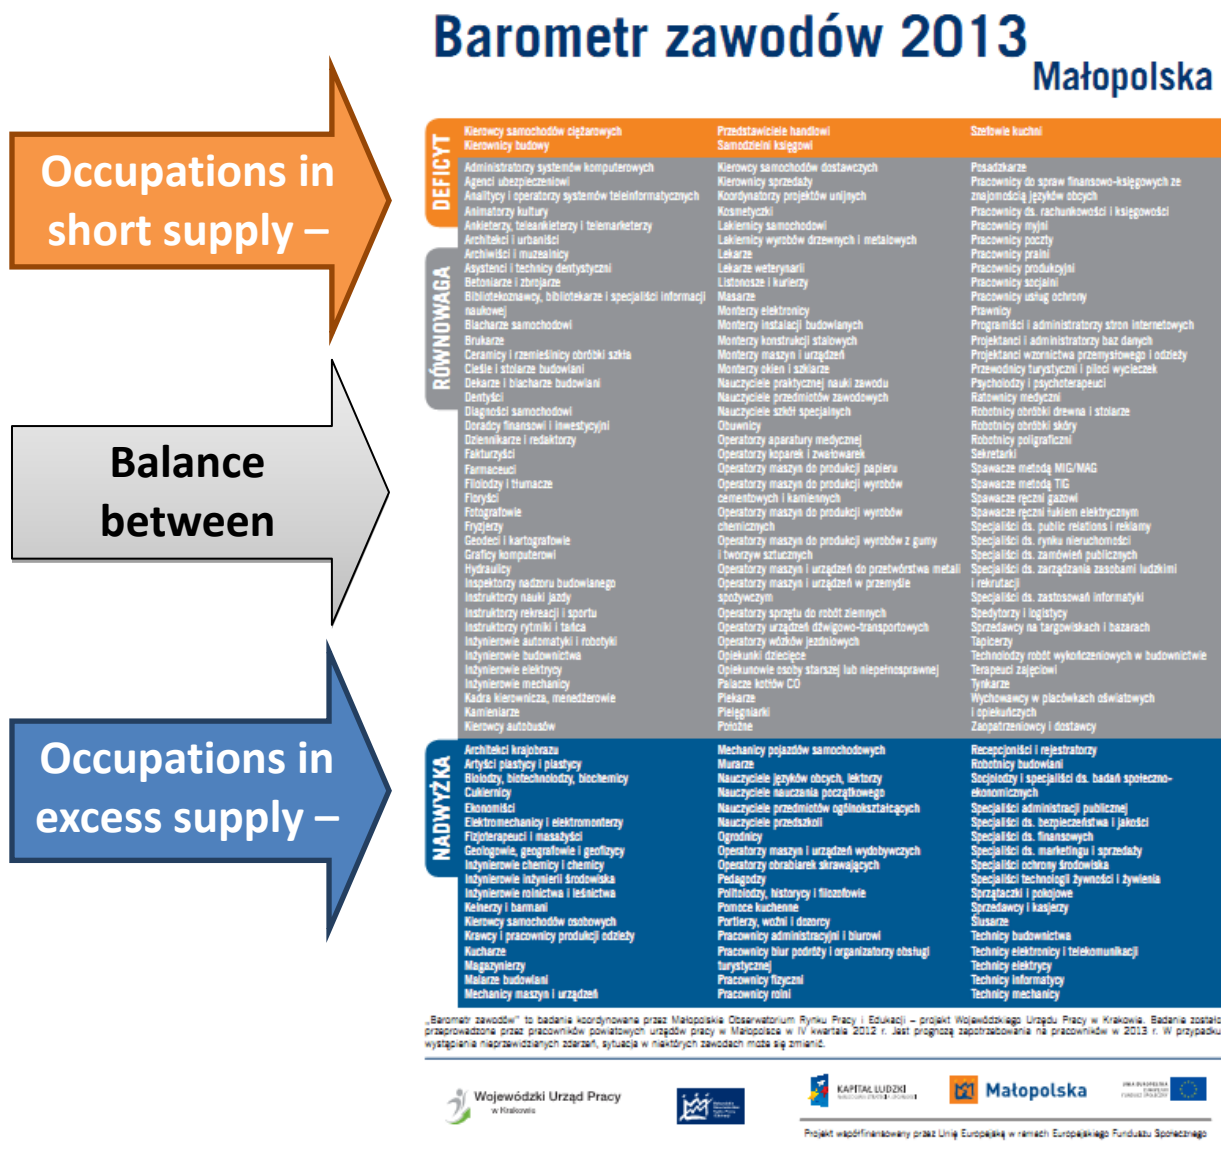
Barometr zawodów 2013

Małopolska

Occupations in short supply –

Balance between

Occupations in excess supply –

DEFICYT

Kierowcy samochodów ciężarowych
Kierownicy budowy

Przedstawiciele handlowi
Samodzielni księgowi

Szefowie kuchni

RÓWNOWAGA

Administratorzy systemów komputerowych
Agenci ubezpieczeniowi
Analitycy i operatorzy systemów teleinformatycznych
Animatorzy kultury
Ankieterzy, teleankieterzy i telemarketerzy
Architekci i urbaniści
Archiwiści i muzealnicy
Asystenci i technicy dentystyczni
Betoniarze i zbrojarze
Bibliotekoznawcy, bibliotekarze i specjaliści informacji naukowej
Blacharze samochodowi
Brukarze
Ceramicy i rzemieślnicy obróbki szkła
Cieśle i stolarze budowlani
Dekarze i blacharze budowlani
Dentyści
Diagności samochodowi
Doradcy finansowi i inwestycyjni
Dziennikarze i redaktorzy
Fakturzyści
Farmaceuci
Filolodzy i tłumacze
Fryzjerzy
Fotografowie
Fryzjerzy
Geodeci i kartografowie
Graficy komputerowi
Hydraulicy
Inspektorzy nadzoru budowlanego
Instruktorzy nauki jazdy
Instruktorzy rekreacji i sportu
Instruktorzy rytmiki i tańca
Inżynierowie automatyki i robotyki
Inżynierowie budownictwa
Inżynierowie elektrycy
Inżynierowie mechanicy
Kadra kierownicza, menedżerowie
Kamieniarze
Kierowcy autobusów

Kierowcy samochodów dostawczych
Kierownicy sprzedaży
Koordynatorzy projektów unijnych
Kosmetyczki
Lakiernicy samochodowi
Lakiernicy wyrobów drzewnych i metalowych
Lekarze
Lekarze weterynarii
Listonosze i kurierzy
Masarze
Monterzy elektronicy
Monterzy instalacji budowlanych
Monterzy konstrukcji stalowych
Monterzy maszyn i urządzeń
Monterzy okien i szklarze
Nauczyciele praktycznej nauki zawodu
Nauczyciele przedmiotów zawodowych
Nauczyciele szkół specjalnych
Obuwnicy
Operatorzy aparatury medycznej
Operatorzy koparek i zwałowarek
Operatorzy maszyn do produkcji papieru
Operatorzy maszyn do produkcji wyrobów cementowych i kamiennych
Operatorzy maszyn do produkcji wyrobów chemicznych
Operatorzy maszyn do produkcji wyrobów z gumy i tworzyw sztucznych
Operatorzy maszyn i urządzeń do przetwórstwa metali
Operatorzy maszyn i urządzeń w przemyśle spożywczym
Operatorzy sprzętu do robót ziemnych
Operatorzy urządzeń dźwigowo-transportowych
Operatorzy wózków jezdniowych
Opiekunki dziecięce
Opiekunowie osoby starszej lub niepełnosprawnej
Palacze kotłów CO
Piekarze
Pielęgniarki
Położne

Posadzkarze
Pracownicy do spraw finansowo-księgowych ze znajomością języków obcych
Pracownicy ds. rachunkowości i księgowości
Pracownicy myjni
Pracownicy poczty
Pracownicy pralni
Pracownicy produkcyjni
Pracownicy socjalni
Pracownicy usług ochrony
Prawnicy
Programiści i administratorzy stron internetowych
Projektanci i administratorzy baz danych
Projektanci wzornictwa przemysłowego i odzieży
Przewodnicy turystyczni i piloci wycieczek
Psycholodzy i psychoterapeuci
Ratownicy medyczni
Robotnicy obróbki drewna i stolarze
Robotnicy obróbki skóry
Robotnicy poligraficzni
Sekretarki
Spawacze metodą MIG/MAG
Spawacze metodą TIG
Spawacze ręczni gazowi
Spawacze ręczni łukiem elektrycznym
Specjaliści ds. public relations i reklamy
Specjaliści ds. rynku nieruchomości
Specjaliści ds. zamówień publicznych
Specjaliści ds. zarządzania zasobami ludzkimi i rekrutacji
Specjaliści ds. zastosowań informatyki
Spedytorzy i logistycy
Sprzedawcy na targowiskach i bazarach
Tapicerzy
Technolodzy robót wykończeniowych w budownictwie
Terapeuci zajęciowi
Tynkarze
Wychowawcy w placówkach oświatowych i opiekuńczych
Zaopatrzeniowcy i dostawcy

NADWYŻKA

Architekci krajobrazu
Artyści plastycy i plastycy
Biolodzy, biotechnolodzy, biochemicy
Cukiernicy
Ekonomiści
Elektromechanicy i elektromonterzy
Fizjoterapeuci i masażyści
Geolodzy, geografowie i geofizycy
Inżynierowie chemicy i chemicy
Inżynierowie inżynierii środowiska
Inżynierowie rolnictwa i leśnictwa
Kelnerzy i barmani
Kierowcy samochodów osobowych
Krawcy i pracownicy produkcji odzieży
Kucharze
Magazynierzy
Malarze budowlani
Mechanicy maszyn i urządzeń

Mechanicy pojazdów samochodowych
Murarze
Nauczyciele języków obcych, lektorzy
Nauczyciele nauczania początkowego
Nauczyciele przedmiotów ogólnokształcących
Nauczyciele przedszkoli
Ogrodnicy
Operatorzy maszyn i urządzeń wydobywczych
Operatorzy obrabiarek skrawających
Pedagodzy
Politolodzy, historycy i filozofowie
Pomoce kuchenne
Portierzy, woźni i dozorcy
Pracownicy administracyjni i biurowi
Pracownicy biur podróży i organizatorzy obsługi turystycznej
Pracownicy fizyczni
Pracownicy rolni

Recepcjoniści i rejestratorzy
Robotnicy budowlani
Socjolodzy i specjaliści ds. badań społeczno-ekonomicznych
Specjaliści administracji publicznej
Specjaliści ds. bezpieczeństwa i jakości
Specjaliści ds. finansowych
Specjaliści ds. marketingu i sprzedaży
Specjaliści ochrony środowiska
Specjaliści technologii żywności i żywienia
Sprzątaczki i pokojowe
Sprzedawcy i kasjerzy
Ślusarze
Technicy budownictwa
Technicy elektronicy i telekomunikacji
Technicy elektrycy
Technicy informatycy
Technicy mechanicy

„Barometr zawodów" to badanie koordynowane przez Małopolskie Obserwatorium Rynku Pracy i Edukacji – projekt Wojewódzkiego Urzędu Pracy w Krakowie. Badanie zostało przeprowadzone przez pracowników powiatowych urzędów pracy w Małopolsce w IV kwartale 2012 r. Jest prognozą zapotrzebowania na pracowników w 2013 r. W przypadku wystąpienia nieprzewidzianych zdarzeń, sytuacja w niektórych zawodach może się zmienić.

Wojewódzki Urząd Pracy w Krakowie

KAPITAŁ LUDZKI

Małopolska

Projekt współfinansowany przez Unię Europejską w ramach Europejskiego Funduszu Społecznego